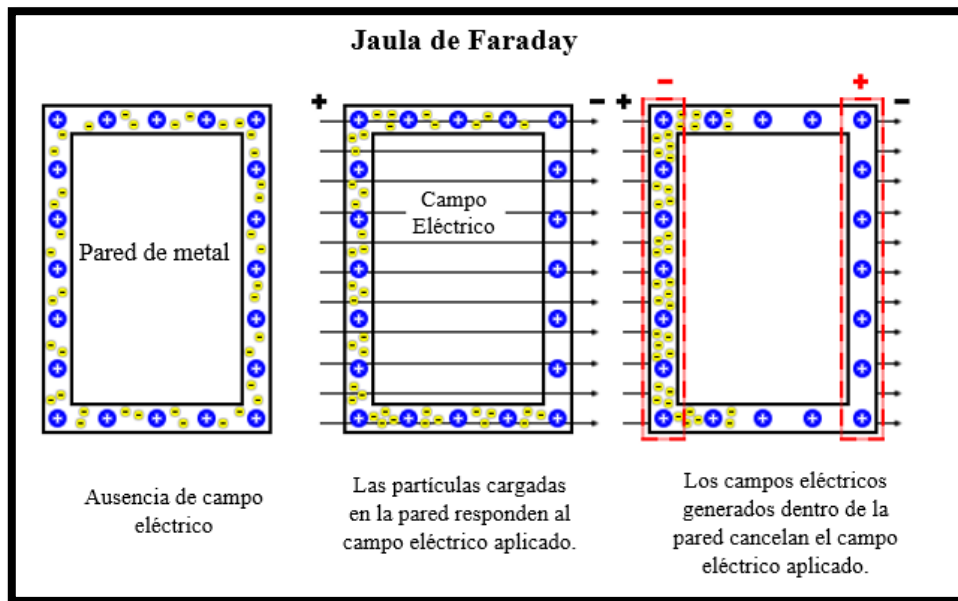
Jaula de Faraday

Pared de metal

+ −

Campo Eléctrico

+ − + −

Ausencia de campo eléctrico

Las partículas cargadas en la pared responden al campo eléctrico aplicado.

Los campos eléctricos generados dentro de la pared cancelan el campo eléctrico aplicado.